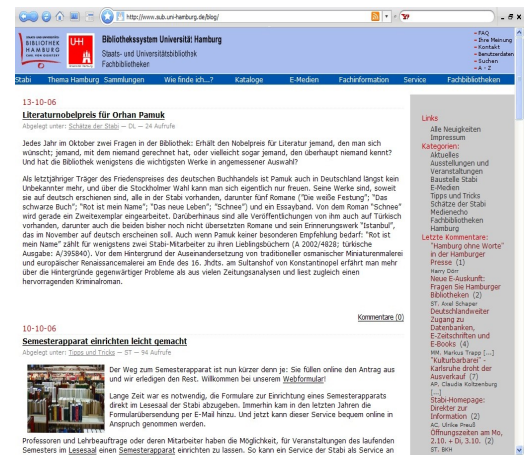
http://www.sub.uni-hamburg.de/blog/

STAATS- UND UNIVERSITÄTS BIBLIOTHEK HAMBURG CARL VON OSSIETZKY

UH

Bibliothekssystem Universität Hamburg
Staats- und Universitätsbibliothek
Fachbibliotheken

- FAQ
- Ihre Meinung
- Kontakt
- Benutzerdaten
- Suchen
- A - Z

Stabi | Thema Hamburg | Sammlungen | Wie finde ich...? | Kataloge | E-Medien | Fachinformation | Service | Fachbibliotheken

13-10-06

Literaturnobelpreis für Orhan Pamuk

Abgelegt unter: Schätze der Stabi — DL — 24 Aufrufe

Jedes Jahr im Oktober zwei Fragen in der Bibliothek: Erhält den Nobelpreis für Literatur jemand, den man sich wünscht; jemand, mit dem niemand gerechnet hat, oder vielleicht sogar jemand, den überhaupt niemand kennt? Und hat die Bibliothek wenigstens die wichtigsten Werke in angemessener Auswahl?

Als letztjähriger Träger des Friedenspreises des deutschen Buchhandels ist Pamuk auch in Deutschland längst kein Unbekannter mehr, und über die Stockholmer Wahl kann man sich eigentlich nur freuen. Seine Werke sind, soweit sie auf deutsch erschienen sind, alle in der Stabi vorhanden, darunter fünf Romane ("Die weiße Festung"; "Das schwarze Buch"; "Rot ist mein Name"; "Das neue Leben"; "Schnee") und ein Essayband. Von dem Roman "Schnee" wird gerade ein Zweitexemplar eingearbeitet. Darüberhinaus sind alle Veröffentlichungen von ihm auch auf Türkisch vorhanden, darunter auch die beiden bisher noch nicht übersetzten Romane und seine Erinnerungswerk "Istanbul", das im November auf deutsch erscheinen soll. Auch wenn Pamuk keiner besonderen Empfehlung bedarf: "Rot ist mein Name" zählt für wenigstens zwei Stabi-Mitarbeiter zu ihren Lieblingsbüchern (A 2002/4828; türkische Ausgabe: A/395840). Vor dem Hintergrund der Auseinandersetzung von traditioneller osmanischer Miniaturenmalerei und europäischer Renaissancemalerei am Ende des 16. Jhdts. am Sultanshof von Konstantinopel erfährt man mehr über die Hintergründe gegenwärtiger Probleme als aus vielen Zeitungsanalysen und liest zugleich einen hervorragenden Kriminalroman.

Kommentare (0)

10-10-06

Semesterapparat einrichten leicht gemacht

Abgelegt unter: Tipps und Tricks — ST — 94 Aufrufe

Der Weg zum Semesterapparat ist nun kürzer denn je: Sie füllen online den Antrag aus und wir erledigen den Rest. Willkommen bei unserem Webformular!

Lange Zeit war es notwendig, die Formulare zur Einrichtung eines Semesterapparats direkt im Lesesaal der Stabi abzugeben. Immerhin kam in den letzten Jahren die Formularübersendung per E-Mail hinzu. Und jetzt kann dieser Service bequem online in Anspruch genommen werden.

Professoren und Lehrbeauftragte oder deren Mitarbeiter haben die Möglichkeit, für Veranstaltungen des laufenden Semesters im Lesesaal einen Semesterapparat einrichten zu lassen. So kann ein Service der Stabi als Service an

Links
Alle Neuigkeiten
Impressum
Kategorien:
Aktuelles
Ausstellungen und Veranstaltungen
Baustelle Stabi
E-Medien
Tipps und Tricks
Schätze der Stabi
Medienecho
Fachbibliotheken
Hamburg
Letzte Kommentare
"Hamburg ohne Worte" in der Hamburger Presse (1)
Harry Dörr
Neue E-Auskunft: Fragen Sie Hamburger Bibliotheken (2)
ST, Anali Schaper
Deutschlandweiter Zugang zu Datenbanken, E-Zeitschriften und E-Books (4)
MM, Markus Trapp [...]
"Kulturbarbarei" - Karlsruhe droht der Ausverkauf (7)
AP, Claudia Koltzenburg [...]
Stabi-Homepage: Direkter zur Information (2)
AC, Ulrike Preuß
Öffnungszeiten am Mo, 2.10. + Di, 3.10. (2)
ST, BKH